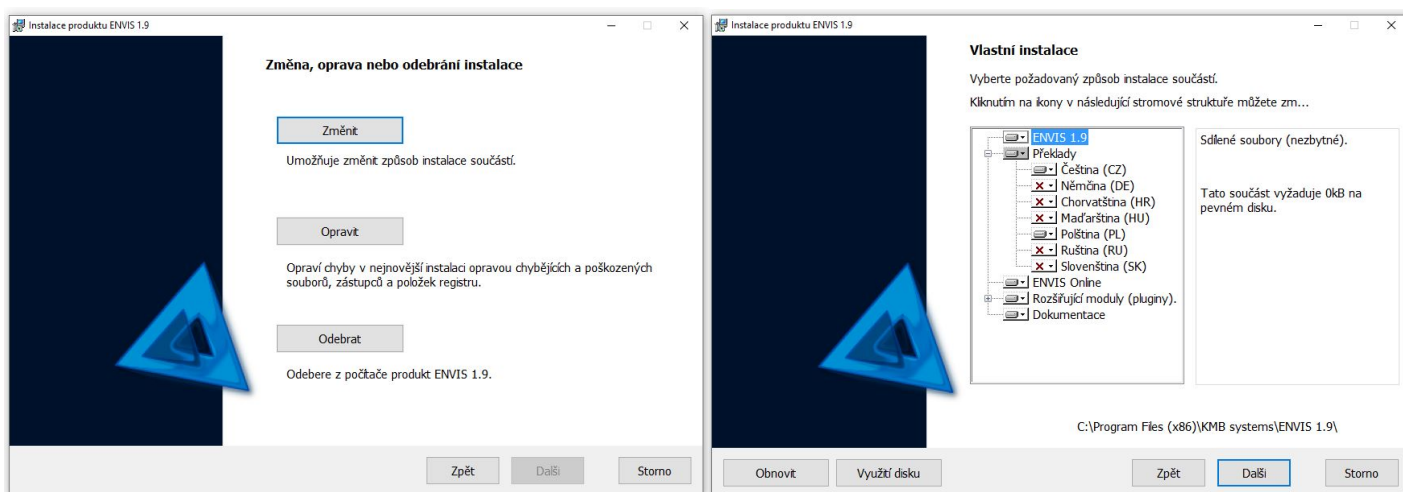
Instalace produktu ENVIS 1.9

Změna, oprava nebo odebrání instalace

Změnit

Umožňuje změnit způsob instalace součástí.

Opravit

Opraví chyby v nejnovější instalaci opravou chybějících a poškozených souborů, zástupců a položek registru.

Odebrat

Odebere z počítače produkt ENVIS 1.9.

Zpět Další Storno

Instalace produktu ENVIS 1.9

Vlastní instalace

Vyberte požadovaný způsob instalace součástí.

Kliknutím na ikony v následující stromové struktuře můžete zm...

ENVIS 1.9
Překlady
Čeština (CZ)
Němčina (DE)
Chorvatština (HR)
Maďarština (HU)
Polština (PL)
Ruština (RU)
Slovenština (SK)
ENVIS Online
Rozšiřující moduly (pluginy).
Dokumentace

Sdílené soubory (nezbytné).

Tato součást vyžaduje 0kB na pevném disku.

C:\Program Files (x86)\KMB systems\ENVIS 1.9\

Obnovit Využití disku Zpět Další Storno